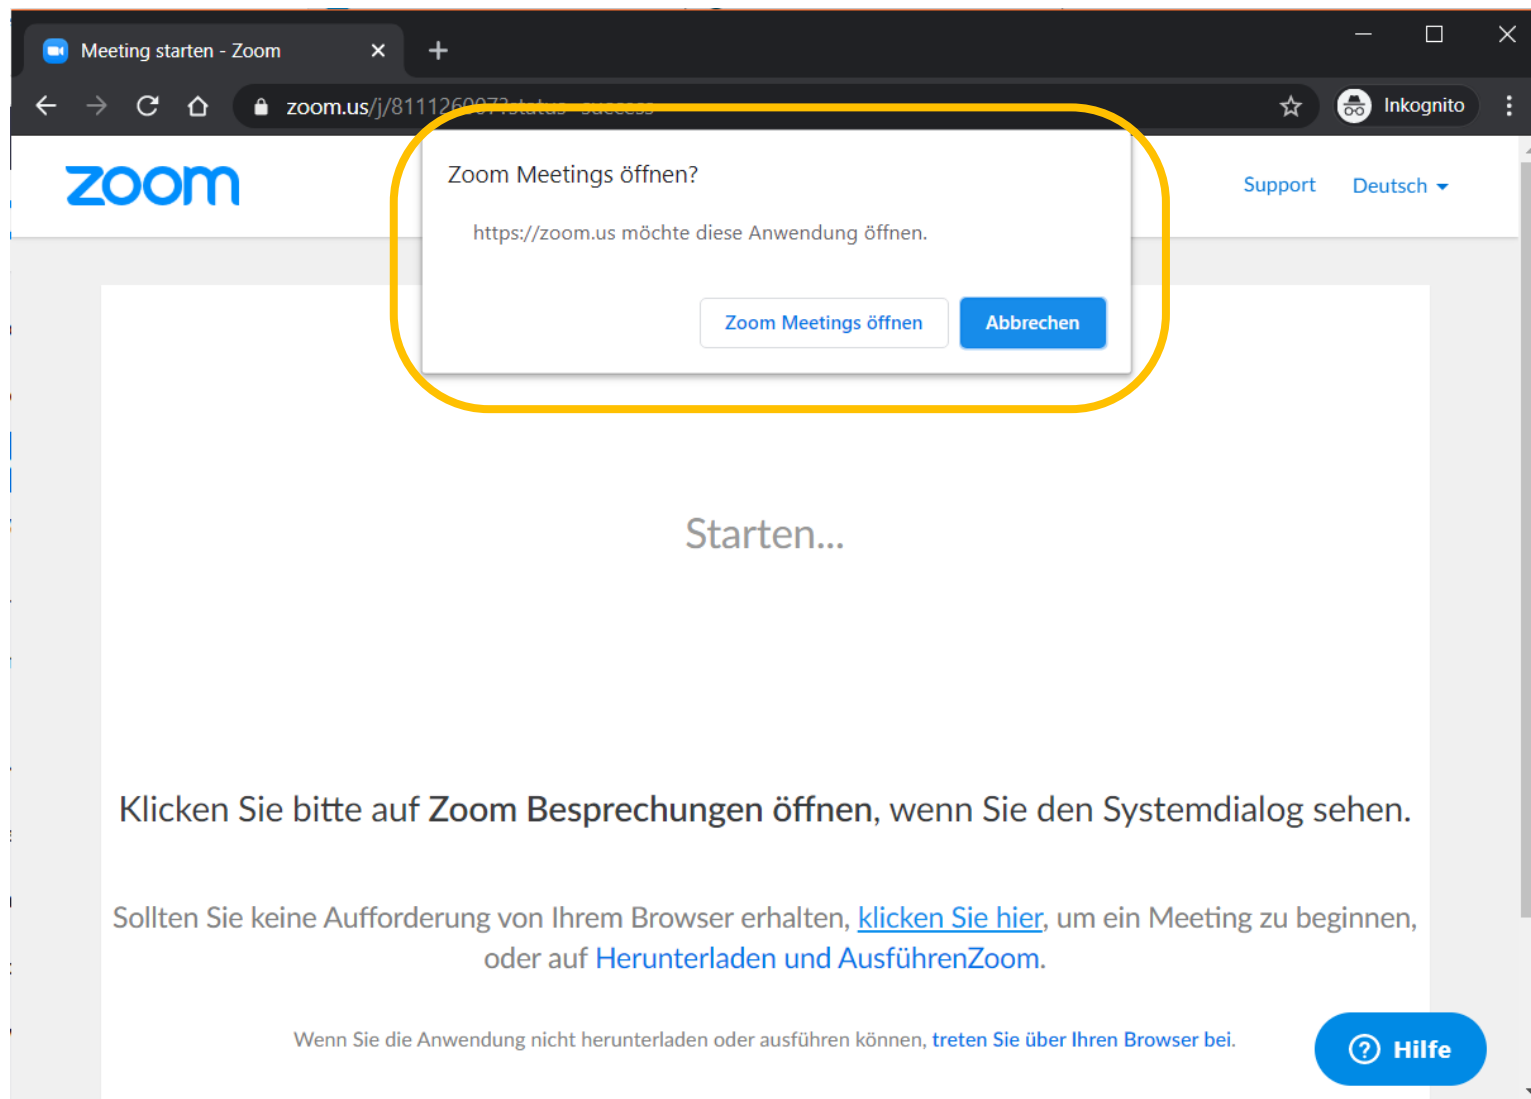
Meeting starten - Zoom

zoom.us/j/8111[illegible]

Inkognito

zoom

Zoom Meetings öffnen?

https://zoom.us möchte diese Anwendung öffnen.

Zoom Meetings öffnen

Abbrechen

Support

Deutsch

Starten...

Klicken Sie bitte auf Zoom Besprechungen öffnen, wenn Sie den Systemdialog sehen.

Sollten Sie keine Aufforderung von Ihrem Browser erhalten, klicken Sie hier, um ein Meeting zu beginnen, oder auf Herunterladen und AusführenZoom.

Wenn Sie die Anwendung nicht herunterladen oder ausführen können, treten Sie über Ihren Browser bei.

Hilfe